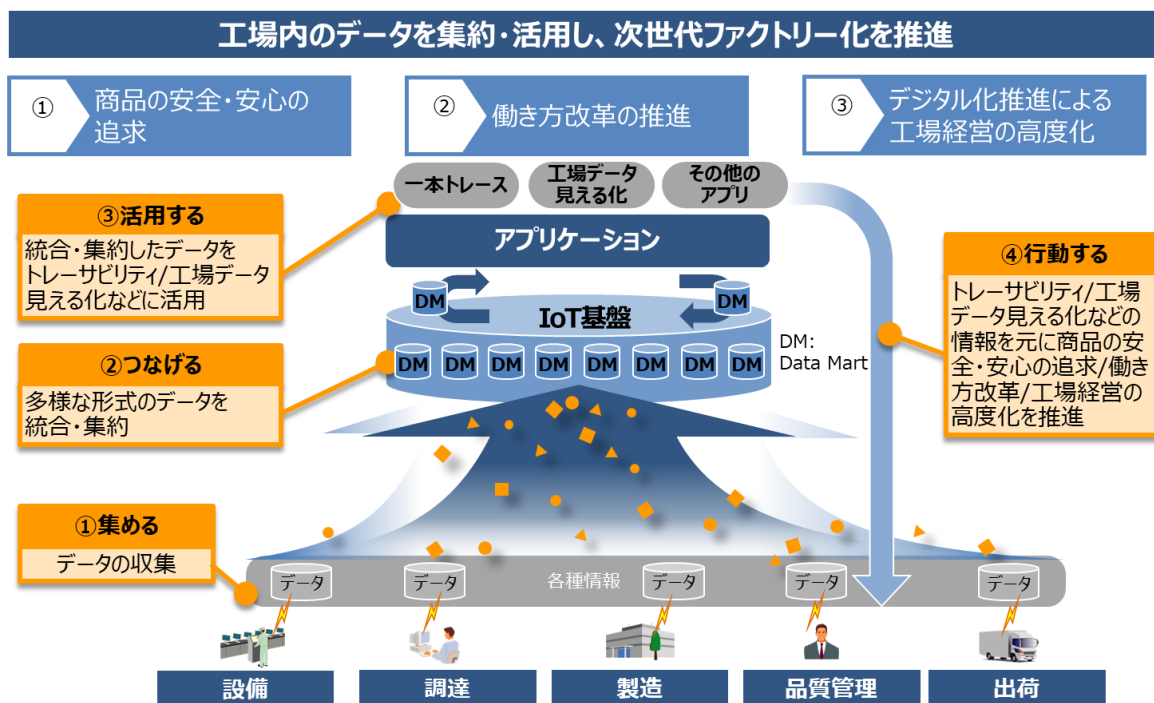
工場内のデータを集約・活用し、次世代ファクトリー化を推進

① 商品の安全・安心の追求

② 働き方改革の推進

③ デジタル化推進による工場経営の高度化

一本トレース

工場データ見える化

その他のアプリ

③活用する
統合・集約したデータをトレーサビリティ/工場データ見える化などに活用

アプリケーション

DM

DM

IoT基盤

DM DM DM DM DM DM DM DM

DM:
Data Mart

④行動する
トレーサビリティ/工場データ見える化などの情報を元に商品の安全・安心の追求/働き方改革/工場経営の高度化を推進

②つなげる
多様な形式のデータを統合・集約

①集める
データの収集

データ

データ

各種情報

データ

データ

データ

設備

調達

製造

品質管理

出荷